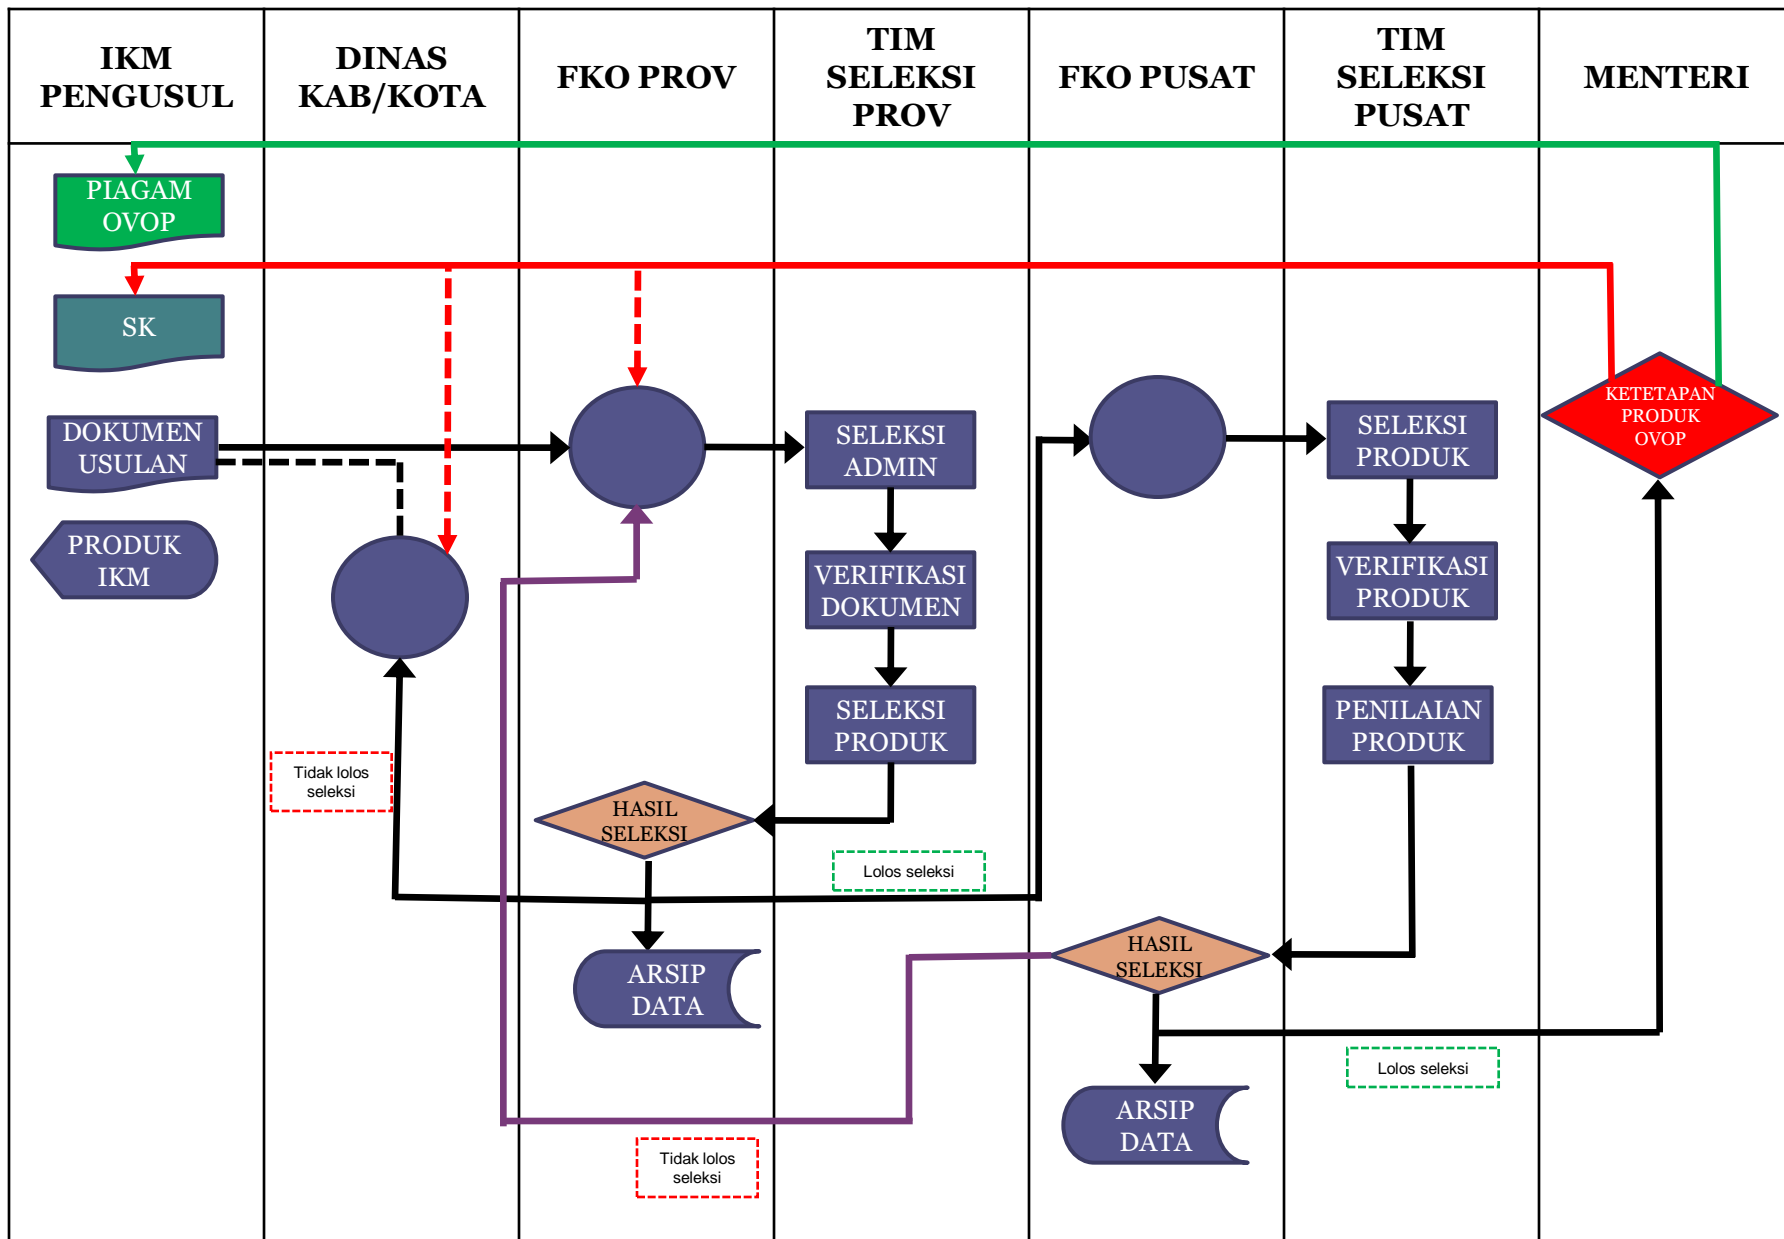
| IKM PENGUSUL | DINAS KAB/KOTA | FKO PROV | TIM SELEKSI PROV | FKO PUSAT | TIM SELEKSI PUSAT | MENTERI |
|---|---|---|---|---|---|---|

PIAGAM OVOP

SK

DOKUMEN USULAN

PRODUK IKM

SELEKSI ADMIN

VERIFIKASI DOKUMEN

SELEKSI PRODUK

HASIL SELEKSI

Tidak lolos seleksi

Lolos seleksi

ARSIP DATA

SELEKSI PRODUK

VERIFIKASI PRODUK

PENILAIAN PRODUK

KETETAPAN PRODUK OVOP

HASIL SELEKSI

Lolos seleksi

ARSIP DATA

Tidak lolos seleksi